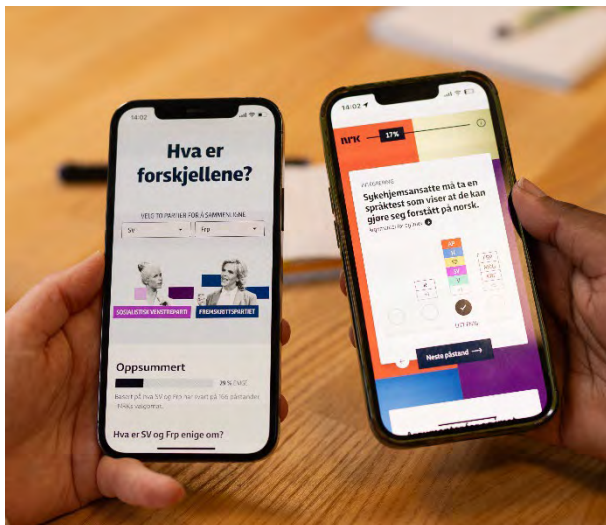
14:02

Hva er forskjellene?

VELG TO PARTIER FOR Å SAMMENLIGNE

SV

Frp

SOSIALISTISK VENSTREPARTI

FREMSKRITTSPARTIET

Oppsummert

29 % ENIGE

Basert på hva SV og Frp har svart på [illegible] påstander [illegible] valgomat.

Hva er SV og Frp enige om?

14:02

NRK

17%

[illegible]

Sykehjemsansatte må ta en språktest som viser at de kan gjøre seg forstått på norsk.

Neste påstand